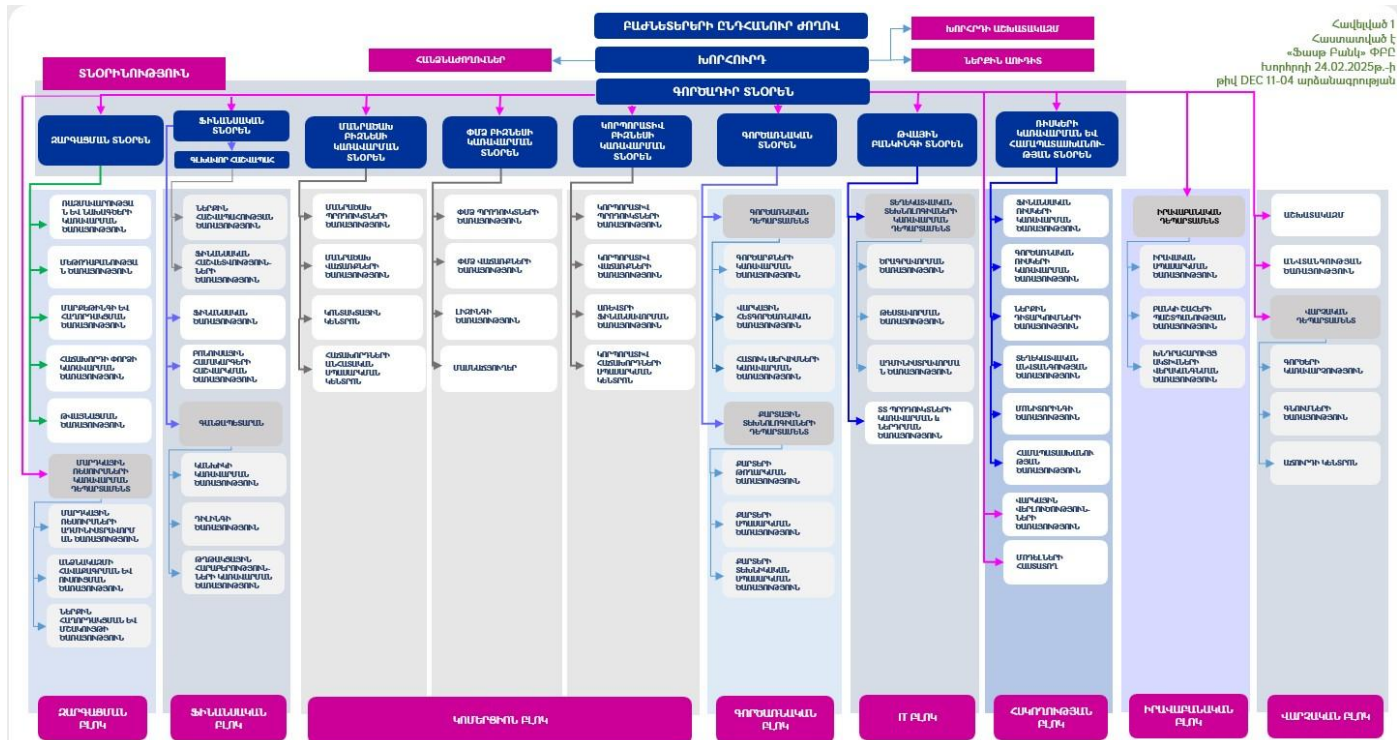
Հավելված 1
Հաստատված է
«Ֆասթ Բանկ» ՓԲԸ
Խորհրդի 24.02.2025թ.-ի
թիվ DEC 11-04 արձանագրության

ԲԱԺՆԵՏԵՐԵՐԻ ԸՆԴՀԱՆՈՒՐ ԺՈՂՈՎ

ԽՈՐՀՐԴԻ ԱՇԽԱՏԱԿԱԶՄ

ՀԱՆՁՆԱԺՈՂՈՎՆԵՐ

ԽՈՐՀՈՒՐԴ

ՆԵՐՔԻՆ ԱՈՒԴԻՏ

ՏՆՕՐԻՆՈՒԹՅՈՒՆ

ԳՈՐԾԱԴԻՐ ՏՆՕՐԵՆ

ԶԱՐԳԱՑՄԱՆ ՏՆՕՐԵՆ

ՖԻՆԱՆՍԱԿԱՆ ՏՆՕՐԵՆ

ԳԼԽԱՎՈՐ ՀԱՇՎԱՊԱՀ

ՄԱՆՐԱԾԱԽ ԲԻԶՆԵՍԻ ԿԱՌԱՎԱՐՄԱՆ ՏՆՕՐԵՆ

ՓՄՁ ԲԻԶՆԵՍԻ ԿԱՌԱՎԱՐՄԱՆ ՏՆՕՐԵՆ

ԿՈՐՊՈՐԱՏԻՎ ԲԻԶՆԵՍԻ ԿԱՌԱՎԱՐՄԱՆ ՏՆՕՐԵՆ

ԳՈՐԾԱՌՆԱԿԱՆ ՏՆՕՐԵՆ

ԹՎԱՅԻՆ ԲԱՆԿԻՆԳԻ ՏՆՕՐԵՆ

ՌԻՍԿԵՐԻ ԿԱՌԱՎԱՐՄԱՆ ԵՎ ՀԱՄԱՊԱՏԱՍԽԱՆՈՒԹՅԱՆ ՏՆՕՐԵՆ

ՌԱԶՄԱՎԱՐՈՒԹՅԱՆ ԵՎ ՆԱԽԱԳԾԵՐԻ ԿԱՌԱՎԱՐՄԱՆ ԾԱՌԱՅՈՒԹՅՈՒՆ
ՄԱՐՔԵԹԻՆԳԻ ԾԱՌԱՅՈՒԹՅՈՒՆ
ՄԱՐՔԵԹԻՆԳԻ ԵՎ ՀԱՂՈՐԴԱԿՑՄԱՆ ԾԱՌԱՅՈՒԹՅՈՒՆ
ՀԱՃԱԽՈՐԴԻ ՓՈՐՁԻ ԿԱՌԱՎԱՐՄԱՆ ԾԱՌԱՅՈՒԹՅՈՒՆ
ԹՎԱՅՆԱՑՄԱՆ ԾԱՌԱՅՈՒԹՅՈՒՆ
ՄԱՐԴԿԱՅԻՆ ՌԵՍՈՒՐՍՆԵՐԻ ԿԱՌԱՎԱՐՄԱՆ ԴԵՊԱՐՏԱՄԵՆՏ
ՄԱՐԴԿԱՅԻՆ ՌԵՍՈՒՐՍՆԵՐԻ ԱԴՄԻՆԻՍՏՐԱՎՈՐՄԱՆ ԾԱՌԱՅՈՒԹՅՈՒՆ
ԱՇԽԱՏԱԿԱԶՄԻ ՀԱՎԱԳՐՄԱՆ ԵՎ ՌԵՍՈՒՐՍԻ ԾԱՌԱՅՈՒԹՅՈՒՆ
ՆԵՐՔԻՆ ՀԱՂՈՐԴԱԿՑՄԱՆ ԵՎ ՄՇԱԿՈՒՅԹԻ ԾԱՌԱՅՈՒԹՅՈՒՆ

ՆԵՐՔԻՆ ՀԱՇՎԱՊԱՀՈՒԹՅԱՆ ԾԱՌԱՅՈՒԹՅՈՒՆ
ՖԻՆԱՆՍԱԿԱՆ ՀԱՇՎԵՏՎՈՒԹՅՈՒՆՆԵՐԻ ԾԱՌԱՅՈՒԹՅՈՒՆ
ՖԻՆԱՆՍԱԿԱՆ ԾԱՌԱՅՈՒԹՅՈՒՆ
ԲՅՈՒՋԵՏԱՅԻՆ ՀԱՇՎԱՐԿՆԵՐԻ ՀԱՇՎԱՌՄԱՆ ԾԱՌԱՅՈՒԹՅՈՒՆ
ԳԱՆՁԱՊԵՏԱՐԱՆ
ԿԱՊԻՏԱԼԻ ԿԱՌԱՎԱՐՄԱՆ ԾԱՌԱՅՈՒԹՅՈՒՆ
ԴԻԼԻՆԳԻ ԾԱՌԱՅՈՒԹՅՈՒՆ
ԹՂԹԱԿՑԱՅԻՆ ՀԱՐԱԲԵՐՈՒԹՅՈՒՆՆԵՐԻ ԿԱՌԱՎԱՐՄԱՆ ԾԱՌԱՅՈՒԹՅՈՒՆ

ՄԱՆՐԱԾԱԽ ՊՐՈԴՈՒԿՏՆԵՐԻ ԾԱՌԱՅՈՒԹՅՈՒՆ
ՄԱՆՐԱԾԱԽ ՎԱՃԱՌՔՆԵՐԻ ԾԱՌԱՅՈՒԹՅՈՒՆ
ԿՈՆՏԱԿՏԱՅԻՆ ԿԵՆՏՐՈՆ
ՀԱՃԱԽՈՐԴՆԵՐԻ ԱՆՀԱՏԱԿԱՆ ՍՊԱՍԱՐԿՄԱՆ ԿԵՆՏՐՈՆ

ՓՄՁ ՊՐՈԴՈՒԿՏՆԵՐԻ ԾԱՌԱՅՈՒԹՅՈՒՆ
ՓՄՁ ՎԱՃԱՌՔՆԵՐԻ ԾԱՌԱՅՈՒԹՅՈՒՆ
ԼԻԶԻՆԳԻ ԾԱՌԱՅՈՒԹՅՈՒՆ
ՄԱՍՆԱՃՅՈՒՂԵՐ

ԿՈՐՊՈՐԱՏԻՎ ՊՐՈԴՈՒԿՏՆԵՐԻ ԾԱՌԱՅՈՒԹՅՈՒՆ
ԿՈՐՊՈՐԱՏԻՎ ՎԱՃԱՌՔՆԵՐԻ ԾԱՌԱՅՈՒԹՅՈՒՆ
ԱՌԵՎՏՐԻ ՖԻՆԱՆՍԱՎՈՐՄԱՆ ԾԱՌԱՅՈՒԹՅՈՒՆ
ԿՈՐՊՈՐԱՏԻՎ ՀԱՃԱԽՈՐԴՆԵՐԻ ՍՊԱՍԱՐԿՄԱՆ ԿԵՆՏՐՈՆ

ԳՈՐԾԱՌՆԱԿԱՆ ԴԵՊԱՐՏԱՄԵՆՏ
ԳՈՐԾԱՐՔՆԵՐԻ ԿԱՌԱՎԱՐՄԱՆ ԾԱՌԱՅՈՒԹՅՈՒՆ
ՎԱՐԿԱՅԻՆ ՀԵՏԳՈՐԾԱՌՆԱԿԱՆ ԾԱՌԱՅՈՒԹՅՈՒՆ
ՀԱՏՈՒԿ ՍԵՓԱԿԱՆՆԵՐԻ ԿԱՌԱՎԱՐՄԱՆ ԾԱՌԱՅՈՒԹՅՈՒՆ
ՔԱՐՏԱՅԻՆ ՏԵԽՆՈԼՈԳԻԱՆԵՐԻ ԴԵՊԱՐՏԱՄԵՆՏ
ՔԱՐՏԵՐԻ ԹՈՂԱՐԿՄԱՆ ԾԱՌԱՅՈՒԹՅՈՒՆ
ՔԱՐՏԵՐԻ ՍՊԱՍԱՐԿՄԱՆ ԾԱՌԱՅՈՒԹՅՈՒՆ
ՔԱՐՏԵՐԻ ՏԵԽՆԻԿԱԿԱՆ ՍՊԱՍԱՐԿՄԱՆ ԾԱՌԱՅՈՒԹՅՈՒՆ

ՏԵՂԵԿԱՏՎԱԿԱՆ ՏԵԽՆՈԼՈԳԻԱՆԵՐԻ ԿԱՌԱՎԱՐՄԱՆ ԴԵՊԱՐՏԱՄԵՆՏ
ԾՐԱԳՐԱՎՈՐՄԱՆ ԾԱՌԱՅՈՒԹՅՈՒՆ
ԹԵՍՏԱՎՈՐՄԱՆ ԾԱՌԱՅՈՒԹՅՈՒՆ
ԱԴՄԻՆԻՍՏՐԱՎՈՐՄԱՆ ԾԱՌԱՅՈՒԹՅՈՒՆ
ՏՏ ՊՐՈԴՈՒԿՏՆԵՐԻ ԿԱՌԱՎԱՐՄԱՆ և ՆԵՐԴՐՄԱՆ ԾԱՌԱՅՈՒԹՅՈՒՆ

ՖԻՆԱՆՍԱԿԱՆ ՌԻՍԿԵՐԻ ԿԱՌԱՎԱՐՄԱՆ ԾԱՌԱՅՈՒԹՅՈՒՆ
ԳՈՐԾԱՌՆԱԿԱՆ ՌԻՍԿԵՐԻ ԿԱՌԱՎԱՐՄԱՆ ԾԱՌԱՅՈՒԹՅՈՒՆ
ՆԵՐՔԻՆ ՊԵՏՔԱՅԻՆՆԵՐԻ ԾԱՌԱՅՈՒԹՅՈՒՆ
ՏԵՂԵԿԱՏՎԱԿԱՆ ԱՆՎՏԱՆԳՈՒԹՅԱՆ ԾԱՌԱՅՈՒԹՅՈՒՆ
ՄՈՆԻՏՈՐԻՆԳԻ ԾԱՌԱՅՈՒԹՅՈՒՆ
ՀԱՄԱՊԱՏԱՍԽԱՆՈՒԹՅԱՆ ԾԱՌԱՅՈՒԹՅՈՒՆ
ՎԱՐԿԱՅԻՆ ՎԵՐԼՈՒԾՈՒԹՅՈՒՆՆԵՐԻ ԾԱՌԱՅՈՒԹՅՈՒՆ
ՄՈԴԵԼՆԵՐԻ ՀԱՍՏԱՏ

ԻՐԱՎԱԲԱՆԱԿԱՆ ԴԵՊԱՐՏԱՄԵՆՏ
ԻՐԱՎԱԿԱՆ ՍՊԱՍԱՐԿՄԱՆ ԾԱՌԱՅՈՒԹՅՈՒՆ
ԲԱՆԿԻ ՇԱՀԵՐԻ ՊԱՇՏՊԱՆՈՒԹՅԱՆ ԾԱՌԱՅՈՒԹՅՈՒՆ
ԽՆԴԻՐԱՅԻՆ ԱԿՏԻՎՆԵՐԻ ՎԵՐԱԿԱՆԳՆՄԱՆ ԾԱՌԱՅՈՒԹՅՈՒՆ

ԱՇԽԱՏԱԿԱԶՄ
ԱՆՎՏԱՆԳՈՒԹՅԱՆ ԾԱՌԱՅՈՒԹՅՈՒՆ
ՎԱՐՉԱԿԱՆ ԴԵՊԱՐՏԱՄԵՆՏ
ԳՈՐԾԵՐԻ ԿԱՌԱՎԱՐՄԱՆ ԾԱՌԱՅՈՒԹՅՈՒՆ
ԳՆՈՒՄՆԵՐԻ ԾԱՌԱՅՈՒԹՅՈՒՆ
ԱՐԽԻՎԱՅԻՆ ԿԵՆՏՐՈՆ

ԶԱՐԳԱՑՄԱՆ ԲԼՈԿ
ՖԻՆԱՆՍԱԿԱՆ ԲԼՈԿ
ԿՈՄԵՐՑԻՈՆ ԲԼՈԿ
ԳՈՐԾԱՌՆԱԿԱՆ ԲԼՈԿ
IT ԲԼՈԿ
ՀԱՎԱՍՏՈՒԹՅԱՆ ԲԼՈԿ
ԻՐԱՎԱԲԱՆԱԿԱՆ ԲԼՈԿ
ՎԱՐՉԱԿԱՆ ԲԼՈԿ